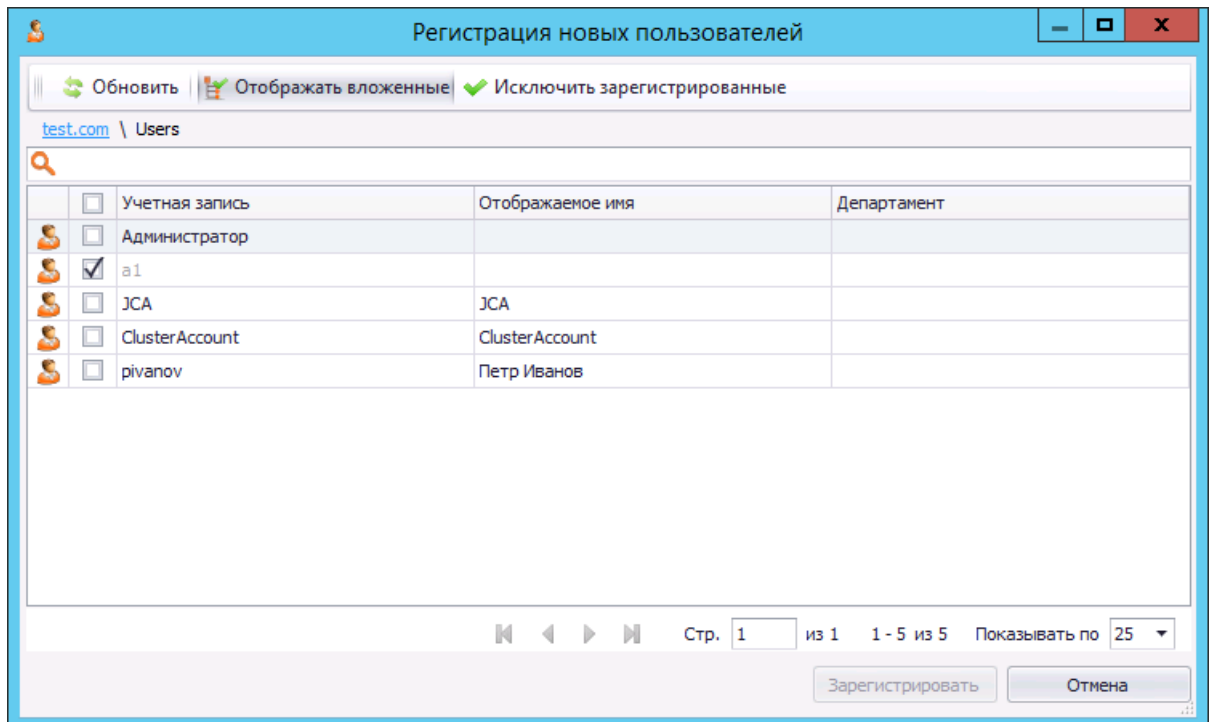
Регистрация новых пользователей

Обновить | Отображать вложенные | Исключить зарегистрированные

test.com \ Users

| | | Учетная запись | Отображаемое имя | Департамент |
|---|---|---|---|---|
| | ☐ | Администратор | | |
| | ☑ | a1 | | |
| | ☐ | JCA | JCA | |
| | ☐ | ClusterAccount | ClusterAccount | |
| | ☐ | pivanov | Петр Иванов | |

Стр. 1 из 1 1 - 5 из 5 Показывать по 25

Зарегистрировать Отмена